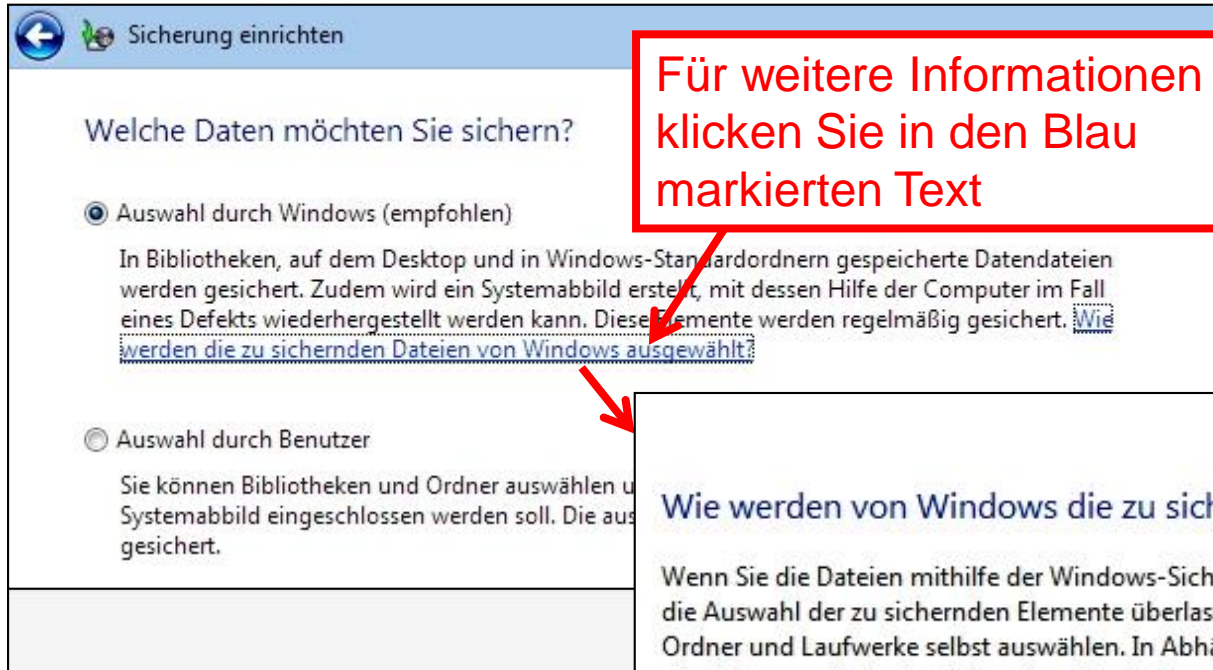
Sicherung einrichten

Für weitere Informationen klicken Sie in den Blau markierten Text

Welche Daten möchten Sie sichern?

Auswahl durch Windows (empfohlen)

In Bibliotheken, auf dem Desktop und in Windows-Standardordnern gespeicherte Datendateien werden gesichert. Zudem wird ein Systemabbild erstellt, mit dessen Hilfe der Computer im Fall eines Defekts wiederhergestellt werden kann. Diese Elemente werden regelmäßig gesichert. Wie werden die zu sichernden Dateien von Windows ausgewählt?

Auswahl durch Benutzer

Sie können Bibliotheken und Ordner auswählen u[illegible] Systemabbild eingeschlossen werden soll. Die aus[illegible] gesichert.

Wie werden von Windows die zu sich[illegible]

Wenn Sie die Dateien mithilfe der Windows-Sich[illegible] die Auswahl der zu sichernden Elemente überlas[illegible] Ordner und Laufwerke selbst auswählen. In Abh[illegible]